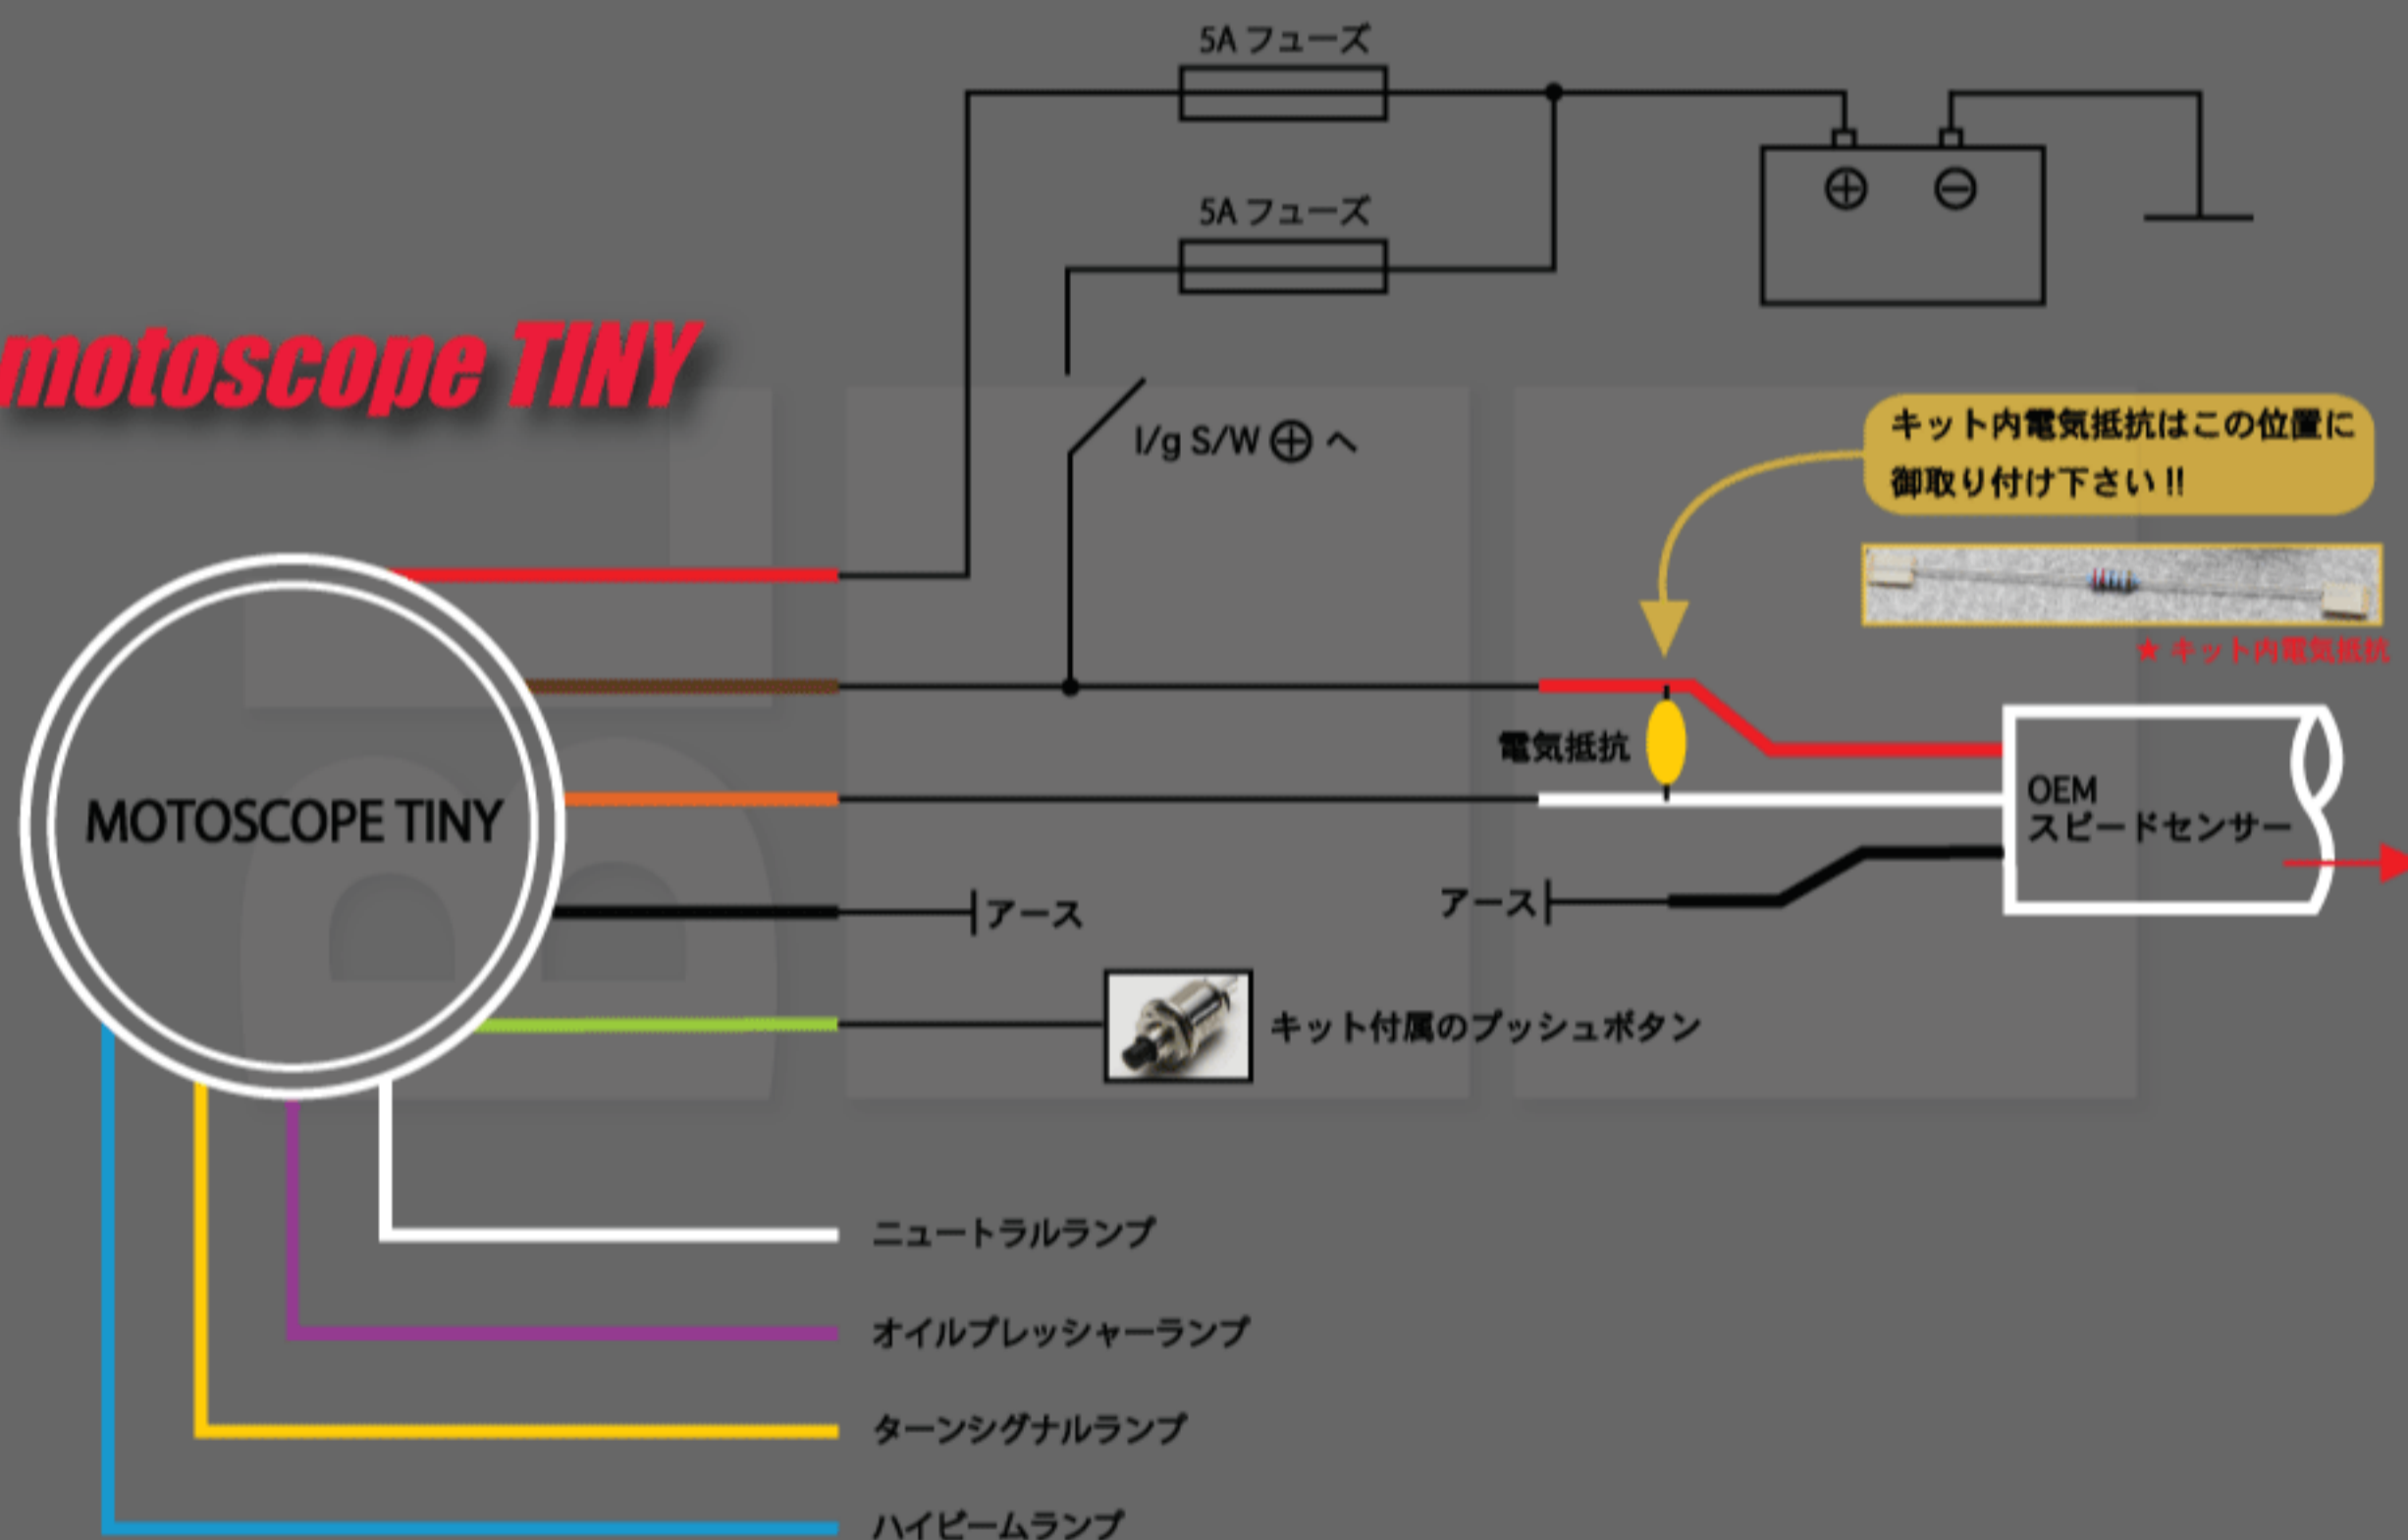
5A フューズ

5A フューズ

$\oplus$ $\ominus$

motoscope TINY

I/g S/W $\oplus$ へ

キット内電気抵抗はこの位置に御取り付け下さい!!

★ キット内電気抵抗

電気抵抗

MOTOSCOPE TINY

OEM スピードセンサー

アース

アース

キット付属のプッシュボタン

ニュートラルランプ

オイルプレッシャーランプ

ターンシグナルランプ

ハイビームランプ